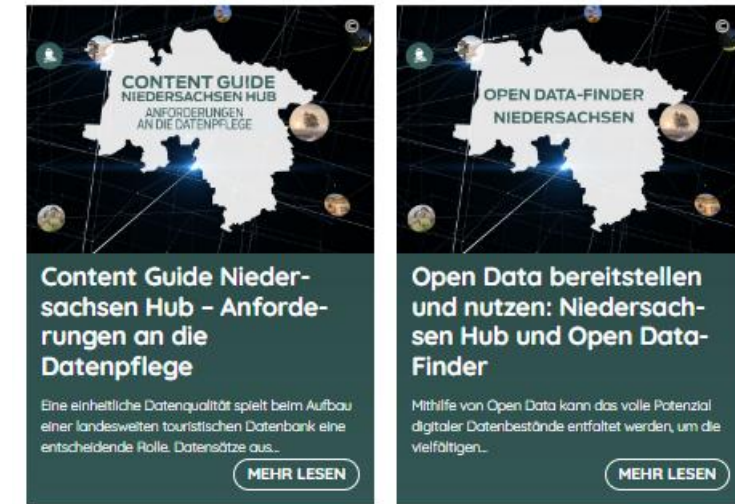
©

CONTENT GUIDE
NIEDERSACHSEN HUB
ANFORDERUNGEN AN DIE DATENPFLEGE

Content Guide Niedersachsen Hub – Anforderungen an die Datenpflege

Eine einheitliche Datenqualität spielt beim Aufbau einer landesweiten touristischen Datenbank eine entscheidende Rolle. Datensätze aus...

MEHR LESEN

©

OPEN DATA-FINDER
NIEDERSACHSEN

Open Data bereitstellen und nutzen: Niedersachsen Hub und Open Data-Finder

Mithilfe von Open Data kann das volle Potenzial digitaler Datenbestände entfaltet werden, um die vielfältigen...

MEHR LESEN